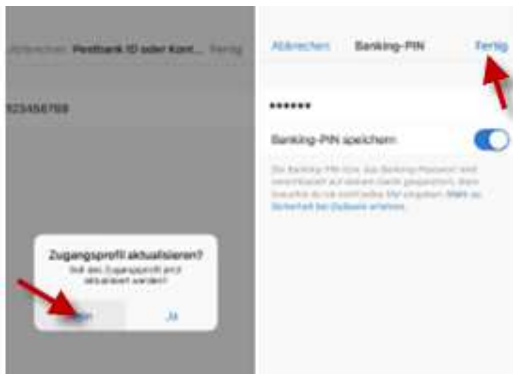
Abbrechen Postbank ID oder Kont... Fertig

523456789

Zugangsprofil aktualisieren?

Soll das Zugangsprofil jetzt aktualisiert werden?

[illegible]ein Ja

Abbrechen Banking-PIN Fertig

••••••

Banking-PIN speichern

Die Banking-PIN (bzw. das Banking-Passwort) wird verschlüsselt auf deinem Gerät gespeichert. Dann brauchst du sie nicht jedes Mal eingeben. Mehr zu Sicherheit bei Zugängen erfahren.